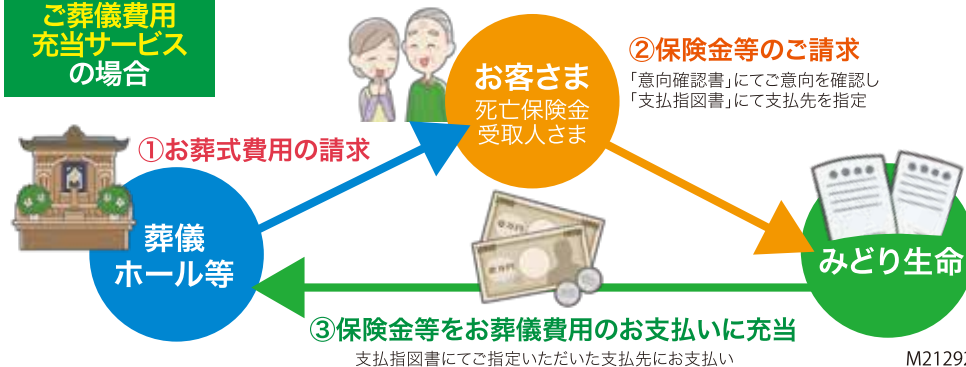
ご葬儀費用充当サービスの場合

お客さま
死亡保険金受取人さま

②保険金等のご請求
「意向確認書」にてご意向を確認し
「支払指図書」にて支払先を指定

①お葬式費用の請求

葬儀ホール等

みどり生命

③保険金等をお葬儀費用のお支払いに充当
支払指図書にてご指定いただいた支払先にお支払い

M2129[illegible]